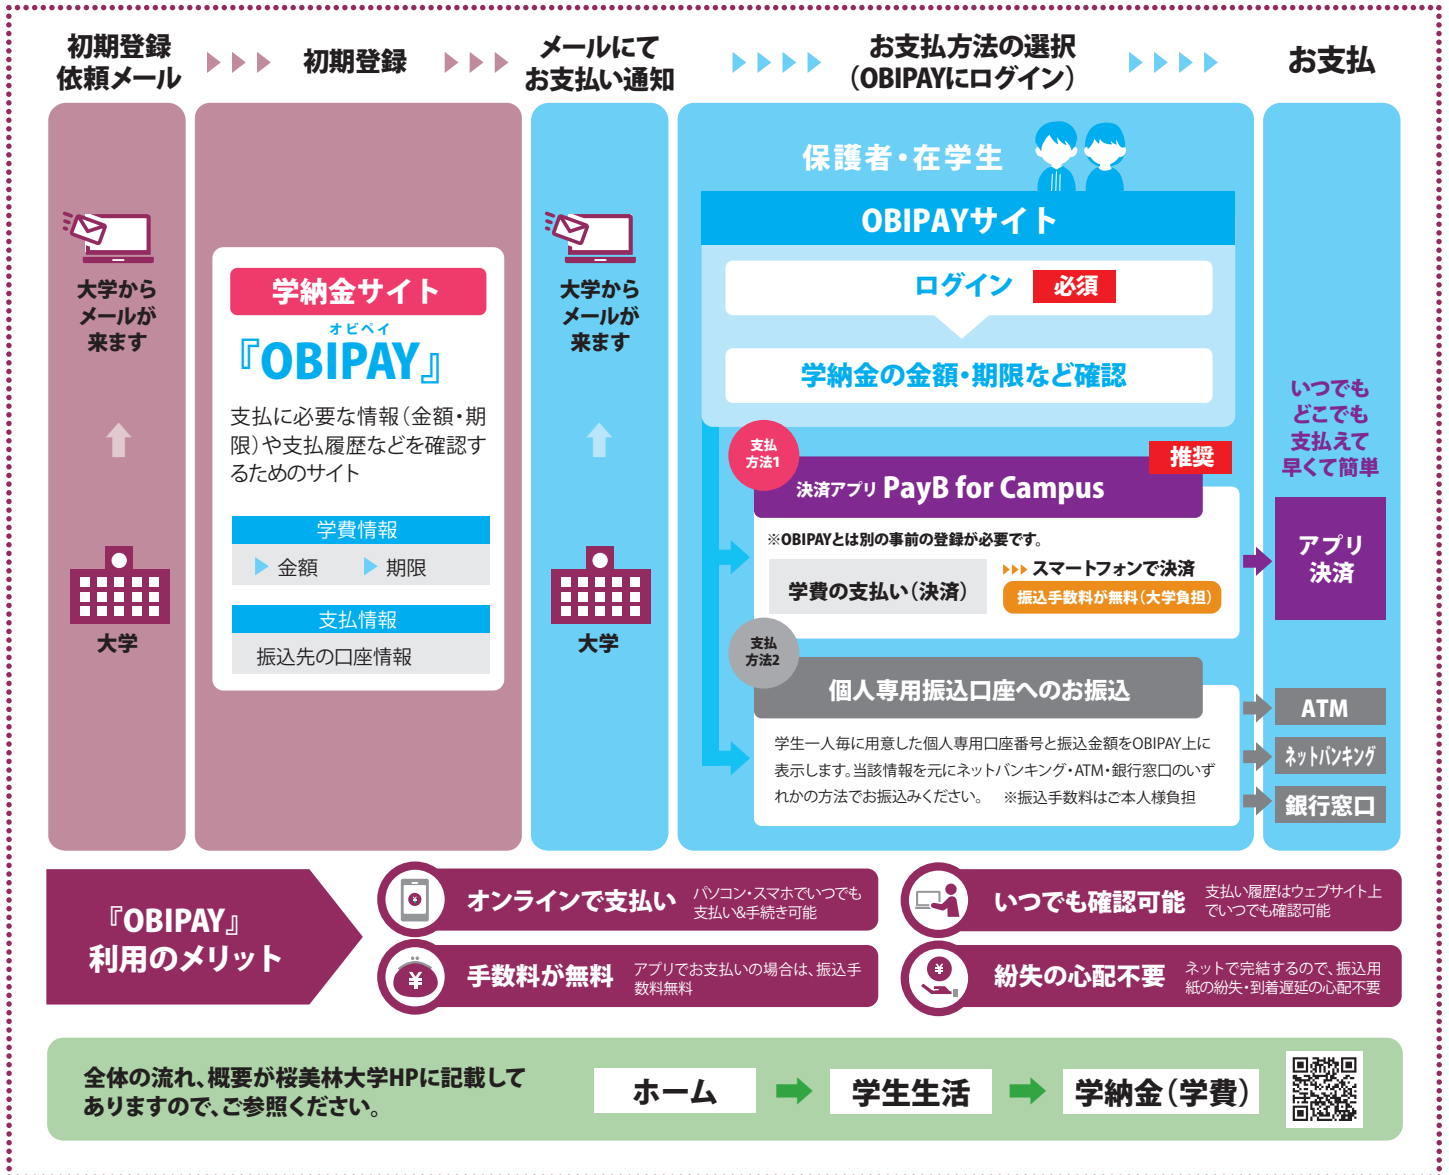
初期登録依頼メール

初期登録

メールにてお支払い通知

お支払方法の選択（OBIPAYにログイン）

お支払

大学からメールが来ます

大学

学納金サイト
オビペイ
『OBIPAY』
支払に必要な情報（金額・期限）や支払履歴などを確認するためのサイト

学費情報
金額　期限

支払情報
振込先の口座情報

大学からメールが来ます

大学

保護者・在学生

OBIPAYサイト

ログイン　必須

学納金の金額・期限など確認

支払方法1

推奨

決済アプリ PayB for Campus

※OBIPAYとは別の事前の登録が必要です。

学費の支払い（決済）

スマートフォンで決済
振込手数料が無料（大学負担）

支払方法2

個人専用振込口座へのお振込

学生一人毎に用意した個人専用口座番号と振込金額をOBIPAY上に表示します。当該情報を元にネットバンキング・ATM・銀行窓口のいずれかの方法でお振込みください。　※振込手数料はご本人様負担

いつでもどこでも支払えて早くて簡単

アプリ決済

ATM

ネットバンキング

銀行窓口

『OBIPAY』利用のメリット

オンラインで支払い　パソコン・スマホでいつでも支払い&手続き可能

いつでも確認可能　支払い履歴はウェブサイト上でいつでも確認可能

手数料が無料　アプリでお支払いの場合は、振込手数料無料

紛失の心配不要　ネットで完結するので、振込用紙の紛失・到着遅延の心配不要

全体の流れ、概要が桜美林大学HPに記載してありますので、ご参照ください。

ホーム　学生生活　学納金（学費）